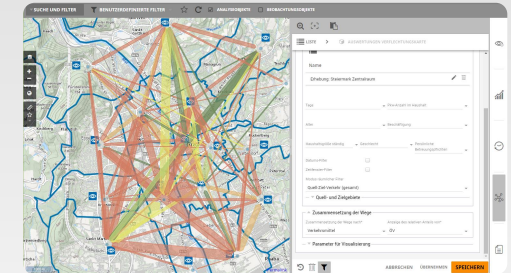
SUCHE UND FILTER
BENUTZERDEFINIERTE FILTER
ANALYSEOBJEKTE
BEOBACHTUNGSOBJEKTE
LISTE
Name
Erhebung: Steiermark Zeitrahmen
Typ
Jahr
Zählen
Datum erster
Zeitfenster Filter
Quell-Ziel-Verkehr (gesamt)
Quell- und Zielgebiete
Zusammensetzung der Wege
Verkehrsmittel
Parameter für Visualisierung
ABBRECHEN
ÜBERNEHMEN
SPEICHERN